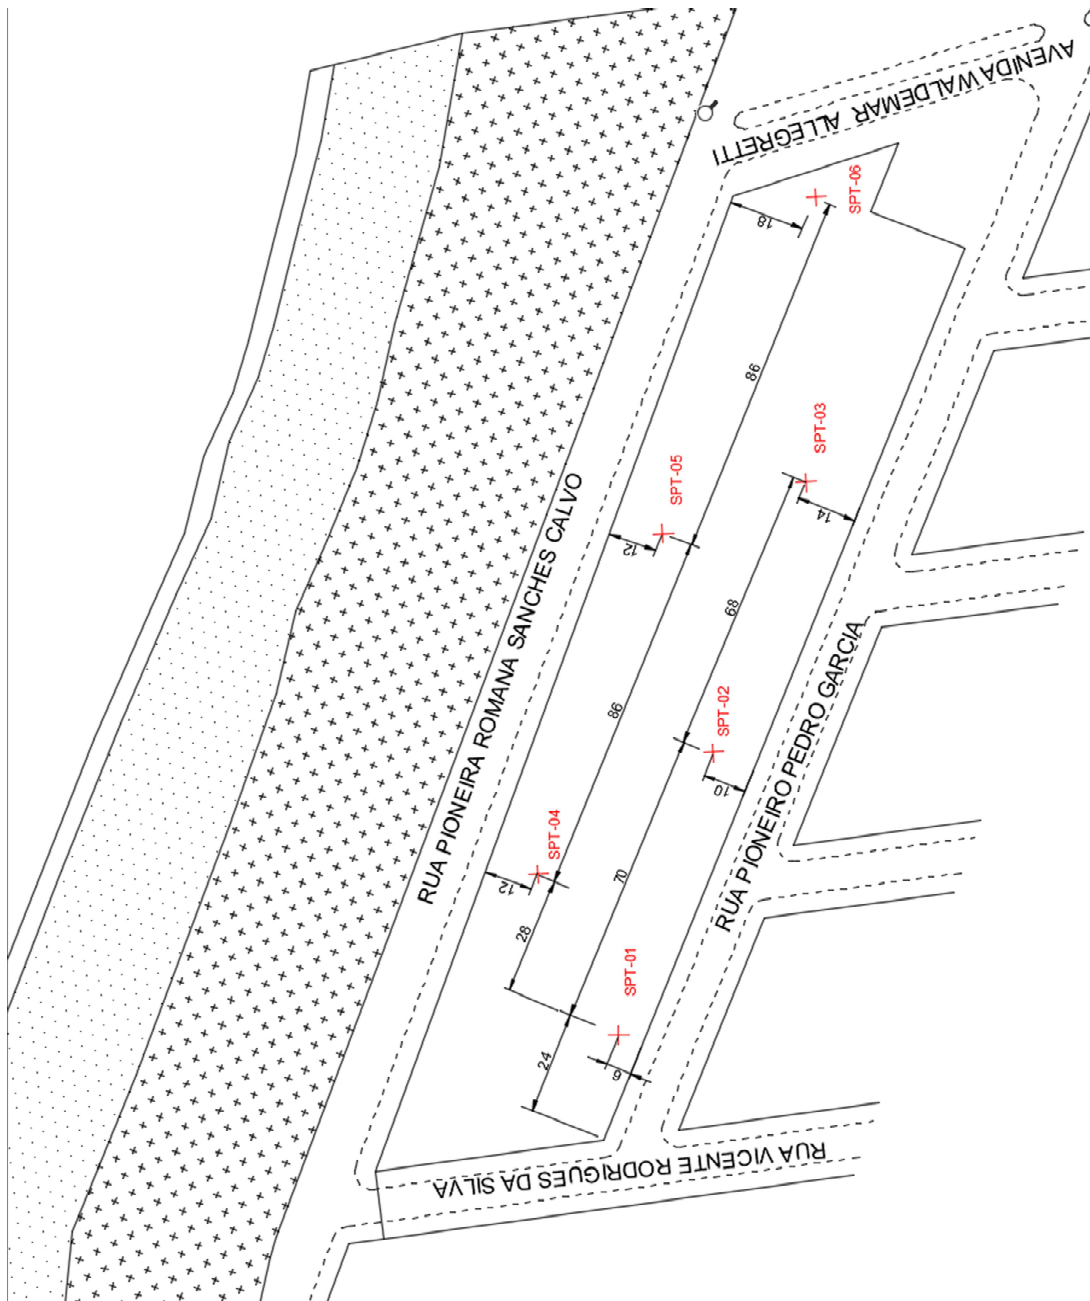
AVENIDA WALDEMAR ALLEGRETTI

SPT-06

18

86

SPT-03

SPT-05

14

12

68

RUA PIONEIRA ROMANA SANCHES CALVO

86

SPT-02

10

RUA PIONEIRO PEDRO GARCIA

SPT-04

12

70

28

SPT-01

24

6

RUA VICENTE RODRIGUES DA SILVA